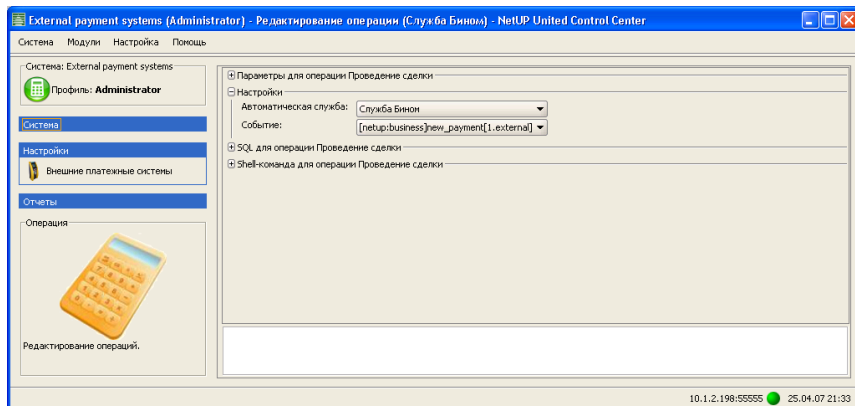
External payment systems (Administrator) - Редактирование операции (Служба Бинон) - NetUP United Control Center

Система Модули Настройка Помощь

Система: External payment systems
Профиль: Administrator

Система

Настройки
Внешние платежные системы

Отчеты

Операция

Редактирование операций.

⊞ Параметры для операции Проведение сделки
⊟ Настройки
Автоматическая служба: Служба Бинон
Событие: [netup:business]new_payment[1.external]
⊞ SQL для операции Проведение сделки
⊞ Shell-команда для операции Проведение сделки

10.1.2.198:55555 25.04.07 21:33